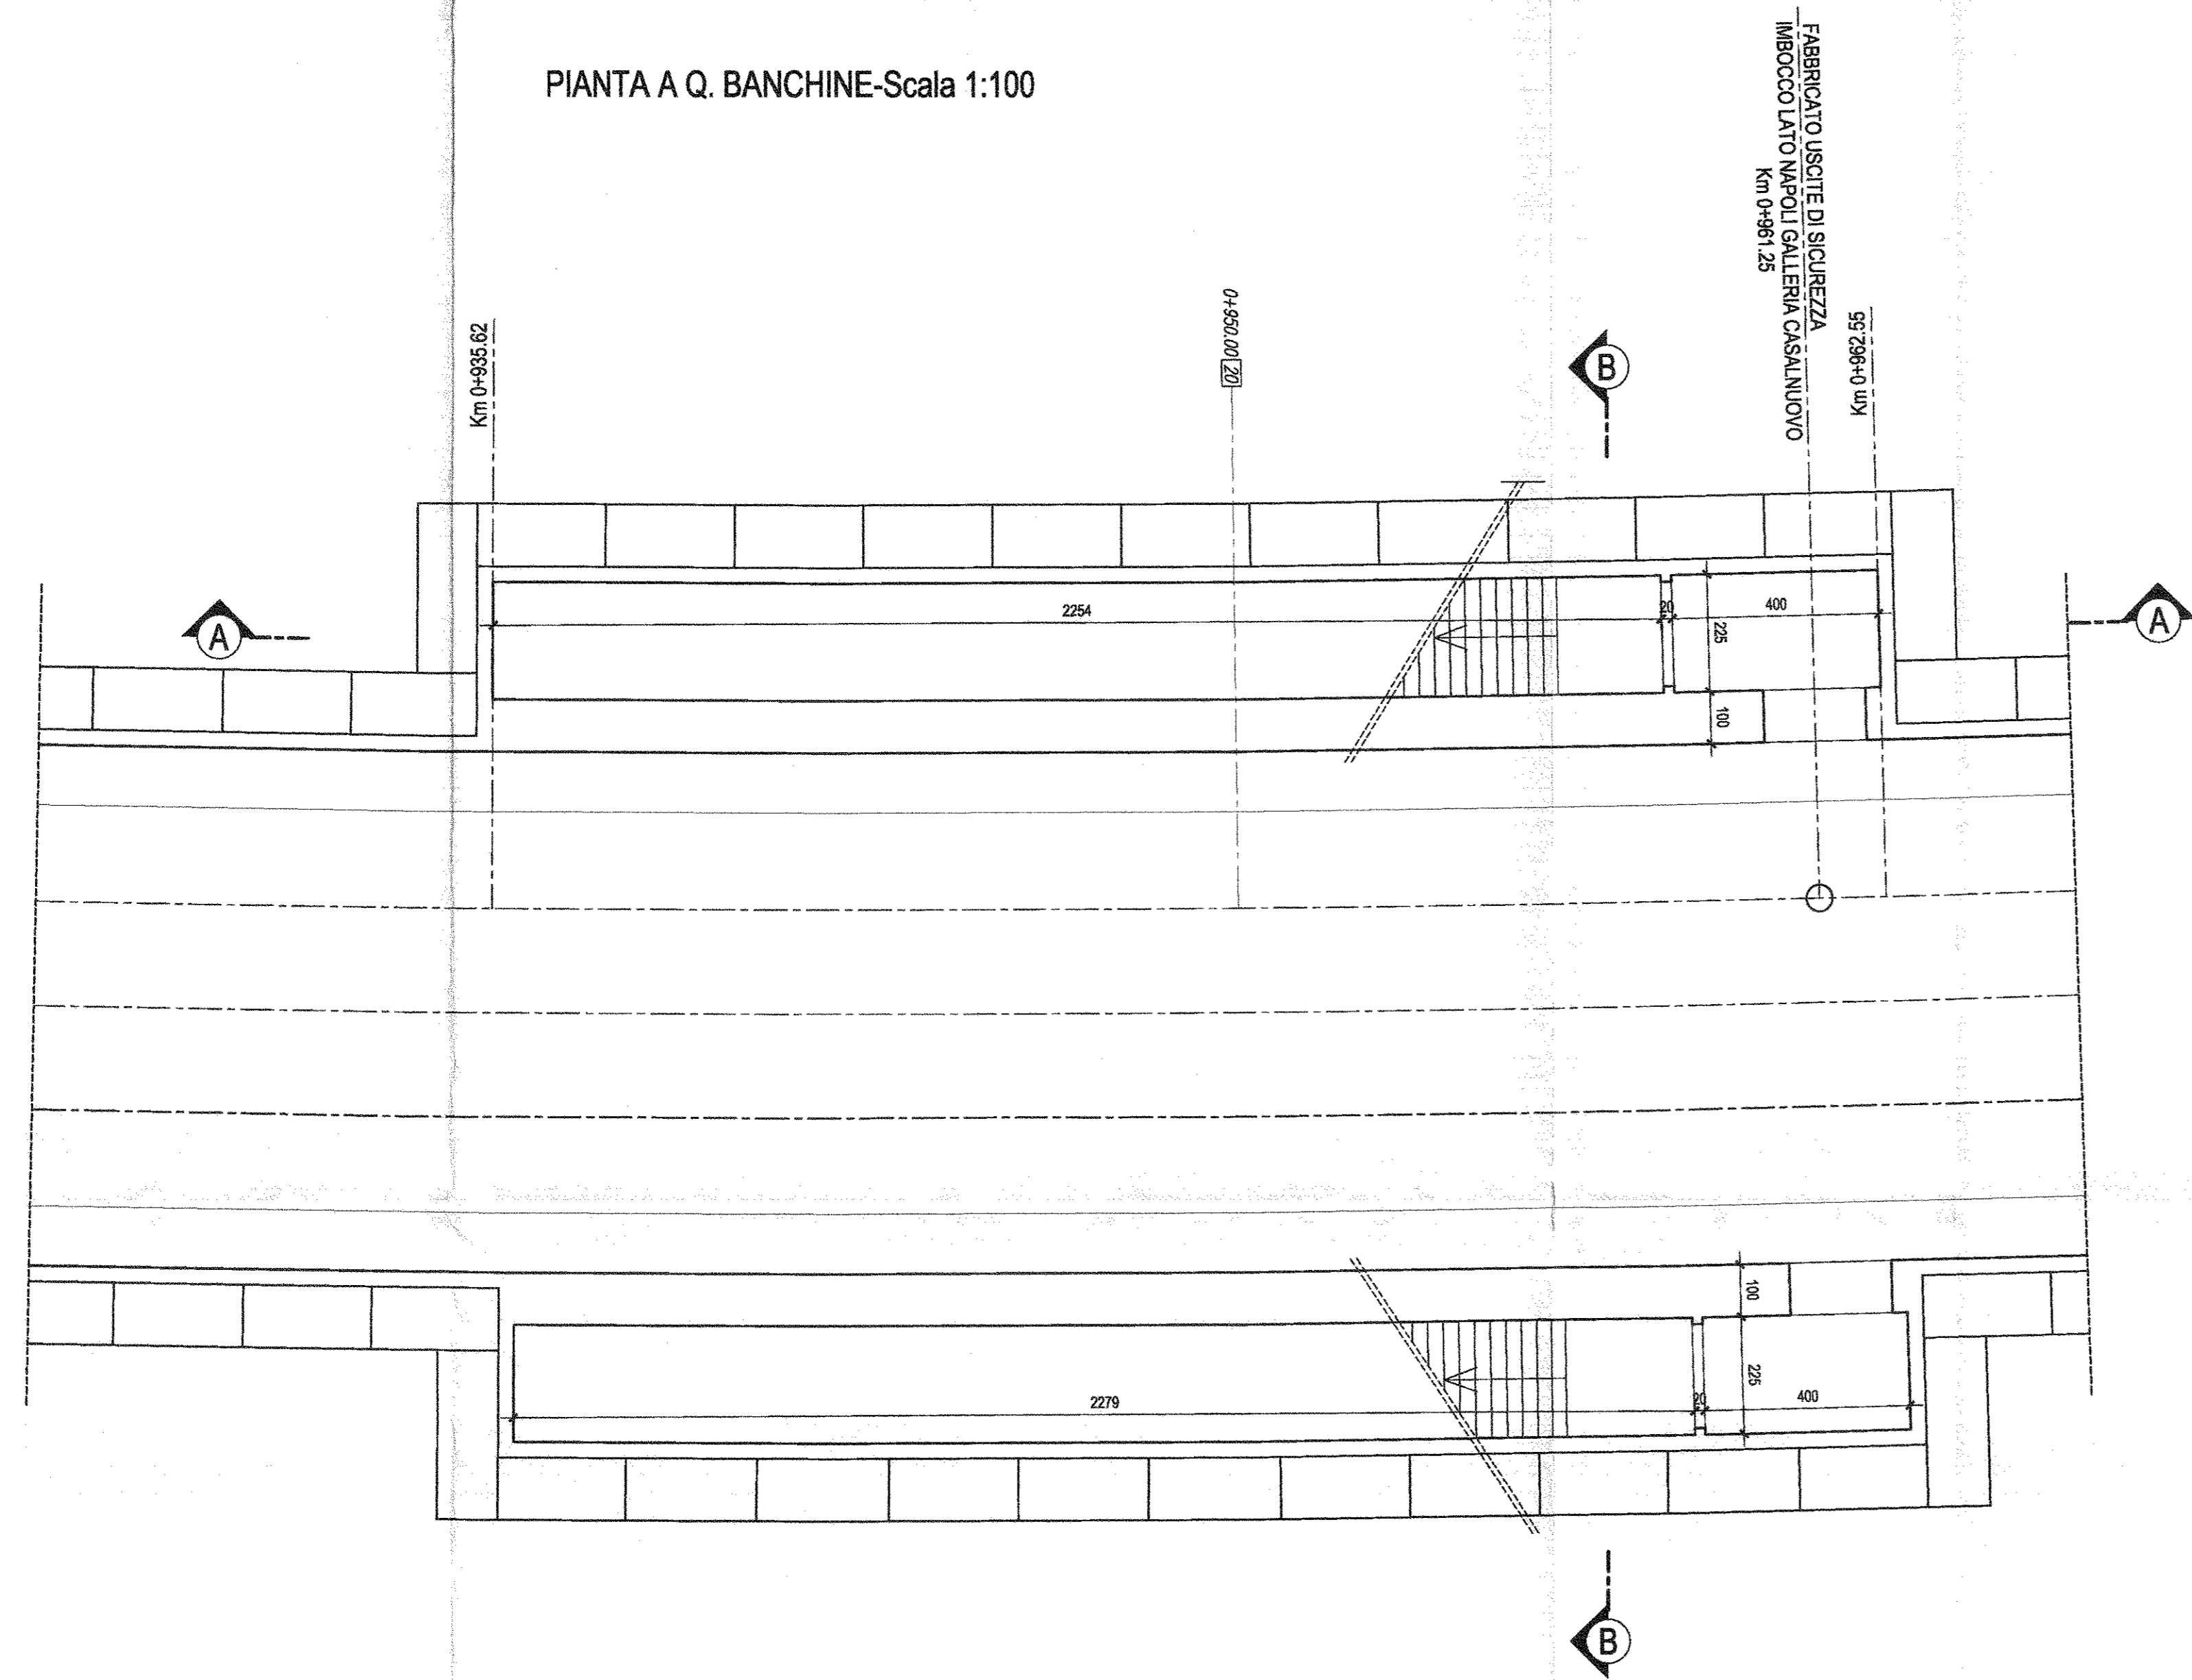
PIANTA A Q. BANCHINE-Scala 1:100

Km 0+935.62

0+950.00 20

B

FABBRICATO USCITE DI SICUREZZA
IMBOCCO LATO NAPOLI GALLERIA CASALNUOVO
Km 0+961.25

Km 0+962.55

A

2254

20

400

225

100

A

100

225

2279

20

400

B